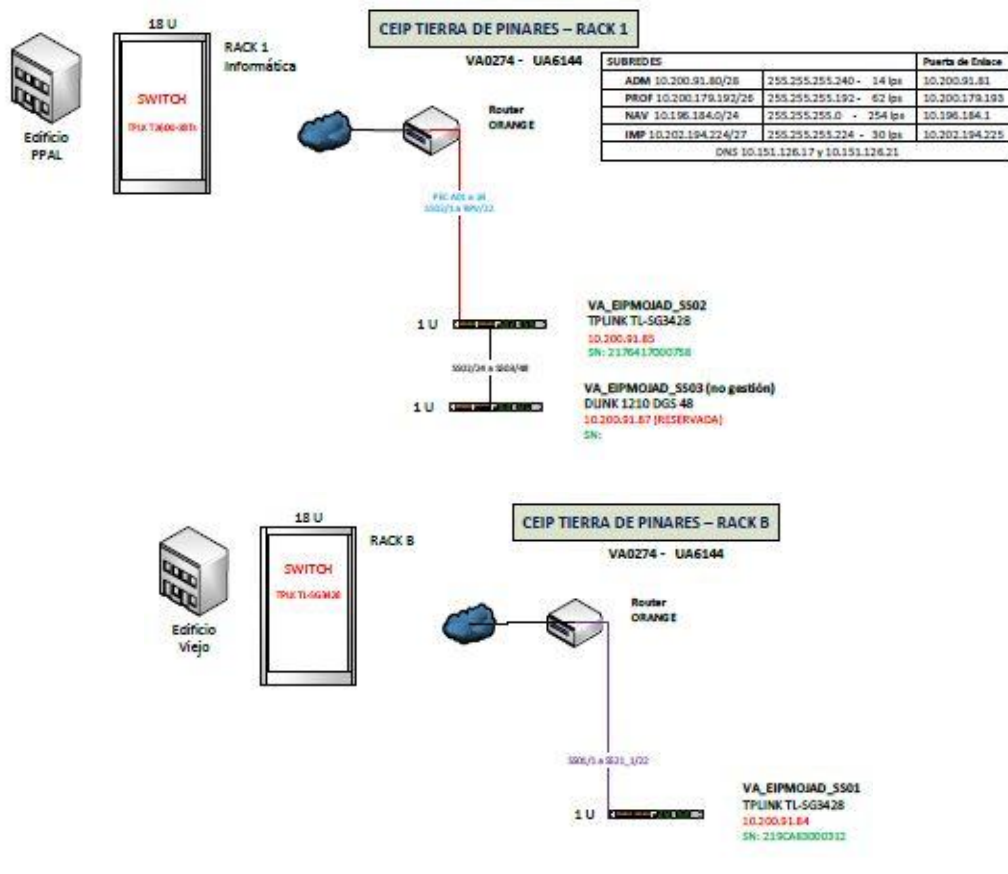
18 U

RACK 1
Informática

SWITCH
TPLK T1600-48Ts

Edificio
PPAL

CEIP TIERRA DE PINARES – RACK 1

VA0274 - UA6144

| SUBREDES | | Puerta de Enlace |
|---|---|---|
| ADM 10.200.91.80/28 | 255.255.255.240 - 14 Ips | 10.200.91.81 |
| PROF 10.200.179.192/26 | 255.255.255.192 - 62 Ips | 10.200.179.193 |
| NAV 10.196.184.0/24 | 255.255.255.0 - 254 Ips | 10.196.184.1 |
| IMP 10.202.194.224/27 | 255.255.255.224 - 30 Ips | 10.202.194.225 |
| DNS 10.151.126.17 y 10.151.126.21 | | |

Router
ORANGE

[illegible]

1 U

VA_EIPMOJAD_S502
TPLINK TL-SG3428
10.200.91.85
SN: 2176417000758

S502/24 a S503/48

1 U

VA_EIPMOJAD_S503 (no gestión)
DLINK 1210 DGS 48
10.200.91.87 (RESERVADA)
SN:

18 U

RACK B

SWITCH
TPLK TL-SG3428

Edificio
Viejo

CEIP TIERRA DE PINARES – RACK B

VA0274 - UA6144

Router
ORANGE

S501/1 a S521_1/22

1 U

VA_EIPMOJAD_S501
TPLINK TL-SG3428
10.200.91.84
SN: 219CA83000312